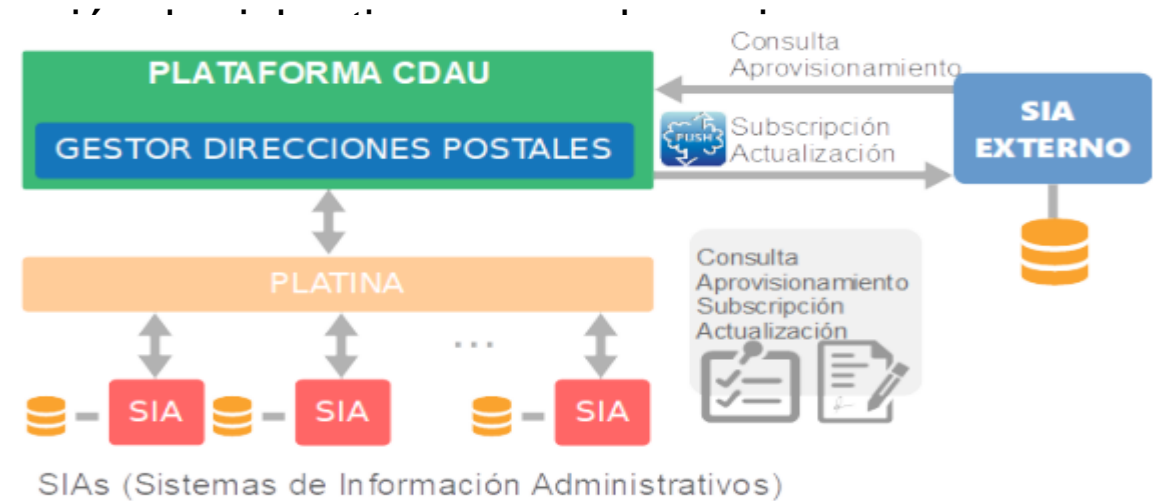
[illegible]

PLATAFORMA CDAU

GESTOR DIRECCIONES POSTALES

Consulta
Aprovisionamiento

PUSH

Subscripción
Actualización

SIA
EXTERNO

PLATINA

Consulta
Aprovisionamiento
Subscripción
Actualización

SIA

SIA

...

SIA

SIAs (Sistemas de Información Administrativos)